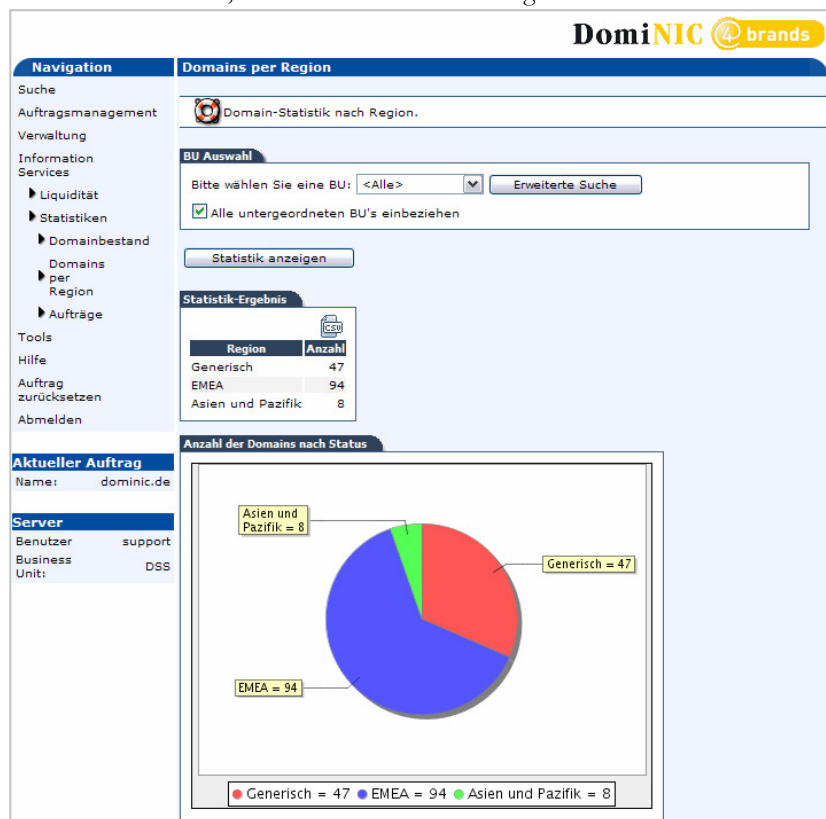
DomiNIC 4 brands

Navigation
Suche
Auftragsmanagement
Verwaltung
Information Services
Liquidität
Statistiken
Domainbestand
Domains per Region
Aufträge
Tools
Hilfe
Auftrag zurücksetzen
Abmelden

Aktueller Auftrag
Name: dominic.de

Server
Benutzer support
Business Unit: DSS

Domains per Region

Domain-Statistik nach Region.

BU Auswahl
Bitte wählen Sie eine BU: <Alle> Erweiterte Suche
Alle untergeordneten BU's einbeziehen

Statistik anzeigen

Statistik-Ergebnis
CSV

| Region | Anzahl |
|---|---|
| Generisch | 47 |
| EMEA | 94 |
| Asien und Pazifik | 8 |

Anzahl der Domains nach Status

Asien und Pazifik = 8
Generisch = 47
EMEA = 94

Generisch = 47 EMEA = 94 Asien und Pazifik = 8